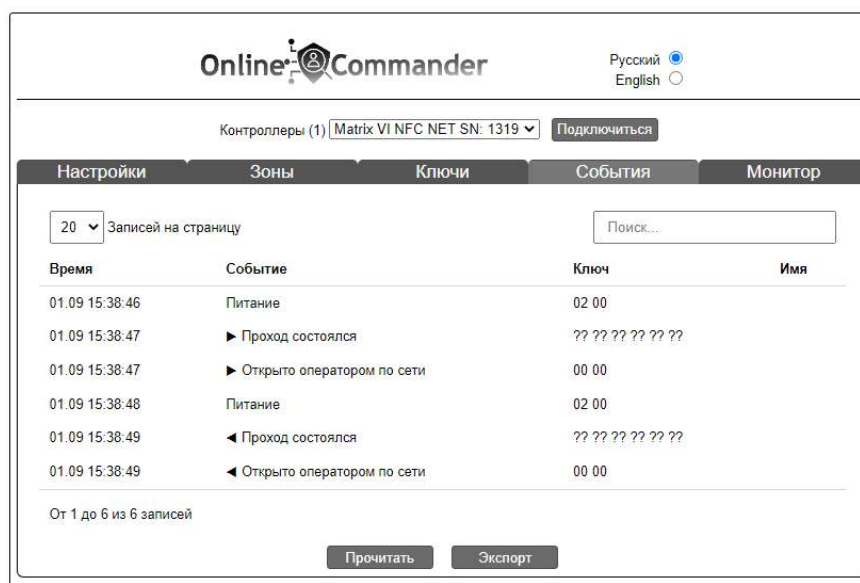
Online Commander

Русский
English

Контроллеры (1) Matrix VI NFC NET SN: 1319 Подключиться

Настройки | Зоны | Ключи | События | Монитор

20 Записей на страницу

Поиск...

| Время | Событие | Ключ | Имя |
|---|---|---|---|
| 01.09 15:38:46 | Питание | 02 00 | |
| 01.09 15:38:47 | ► Проход состоялся | ?? ?? ?? ?? ?? ?? | |
| 01.09 15:38:47 | ► Открыто оператором по сети | 00 00 | |
| 01.09 15:38:48 | Питание | 02 00 | |
| 01.09 15:38:49 | ◄ Проход состоялся | ?? ?? ?? ?? ?? ?? | |
| 01.09 15:38:49 | ◄ Открыто оператором по сети | 00 00 | |

От 1 до 6 из 6 записей

Прочитать Экспорт